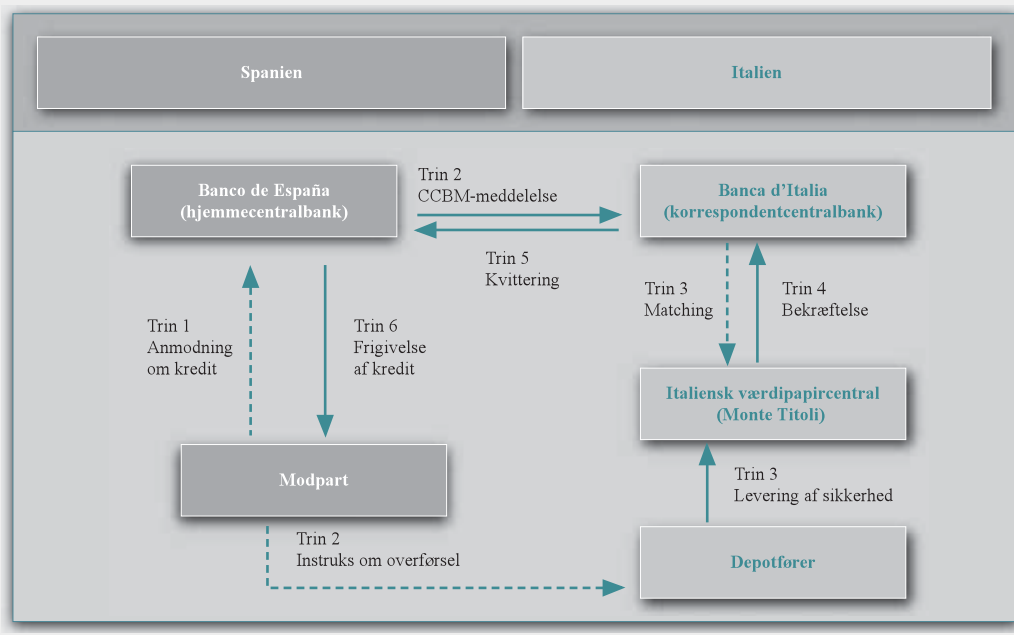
Spanien

Italien

Banco de España
(hjemmecentralbank)

Trin 2
CCBM-meddelelse

Banca d'Italia
(korrespondentcentralbank)

Trin 5
Kvittering

Trin 3
Matching

Trin 4
Bekræftelse

Trin 1
Anmodning
om kredit

Trin 6
Frigivelse
af kredit

Italiensk værdipapircentral
(Monte Titoli)

Trin 3
Levering af sikkerhed

Modpart

Trin 2
Instruks om overførsel

Depotfører